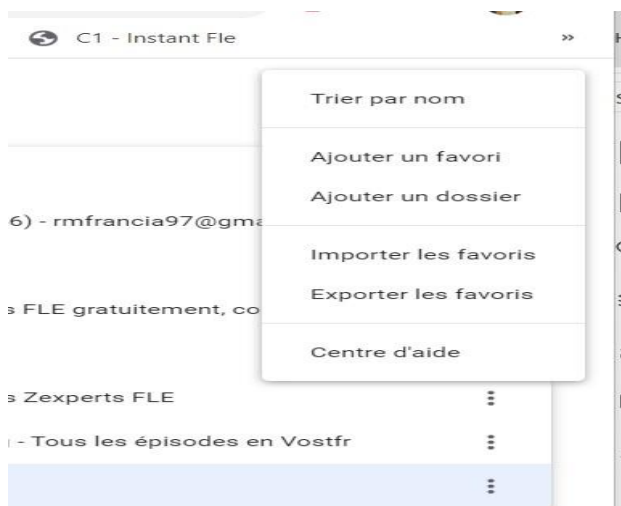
C1 - Instant Fle

»

Trier par nom

Ajouter un favori

Ajouter un dossier

Importer les favoris

Exporter les favoris

Centre d'aide

6) - rmfrancia97@gma

s FLE gratuitement, co

s Zexperts FLE

- Tous les épisodes en Vostfr